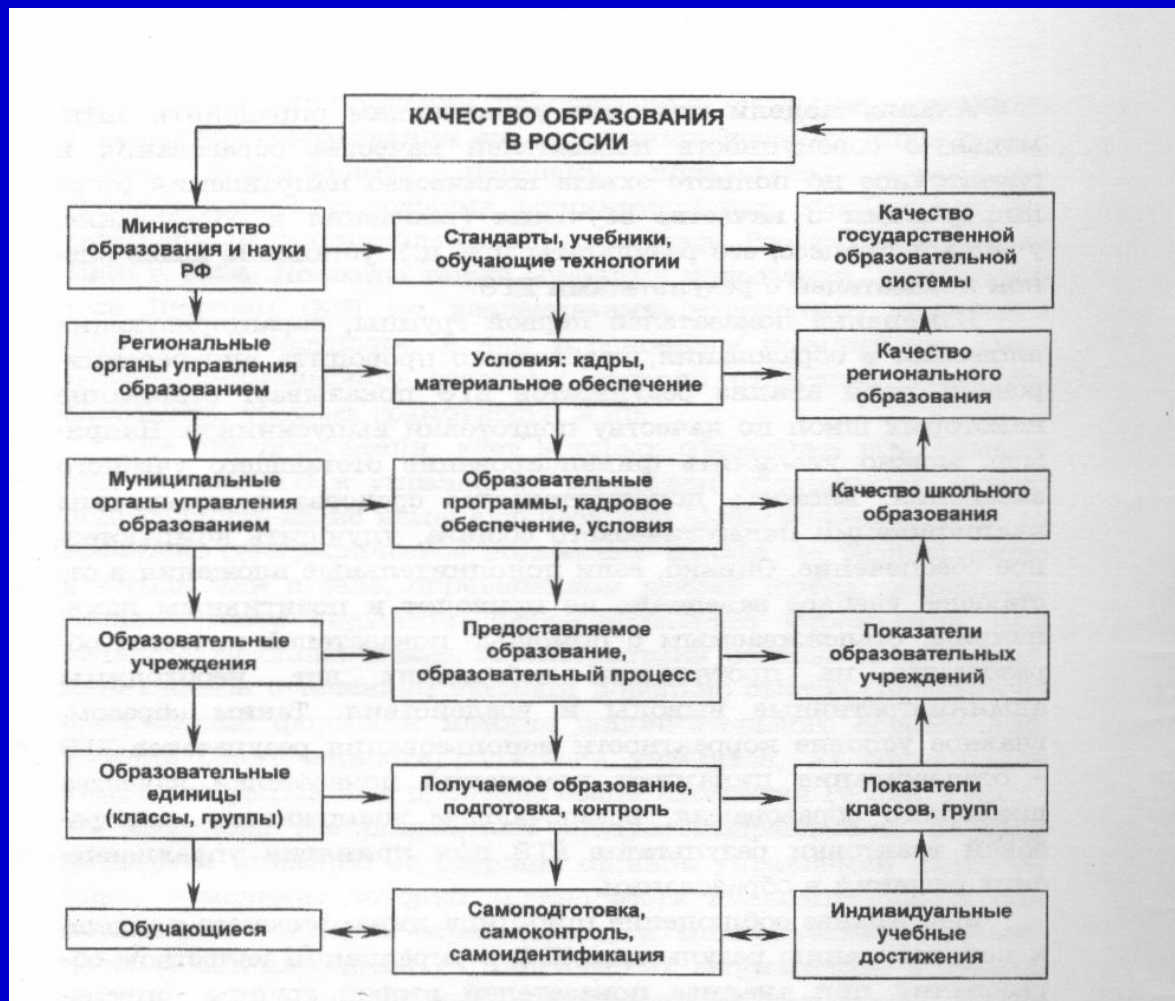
КАЧЕСТВО ОБРАЗОВАНИЯ В РОССИИ

Министерство образования и науки РФ

Стандарты, учебники, обучающие технологии

Качество государственной образовательной системы

Региональные органы управления образованием

Условия: кадры, материальное обеспечение

Качество регионального образования

Муниципальные органы управления образованием

Образовательные программы, кадровое обеспечение, условия

Качество школьного образования

Образовательные учреждения

Предоставляемое образование, образовательный процесс

Показатели образовательных учреждений

Образовательные единицы (классы, группы)

Получаемое образование, подготовка, контроль

Показатели классов, групп

Обучающиеся

Самоподготовка, самоконтроль, самоидентификация

Индивидуальные учебные достижения